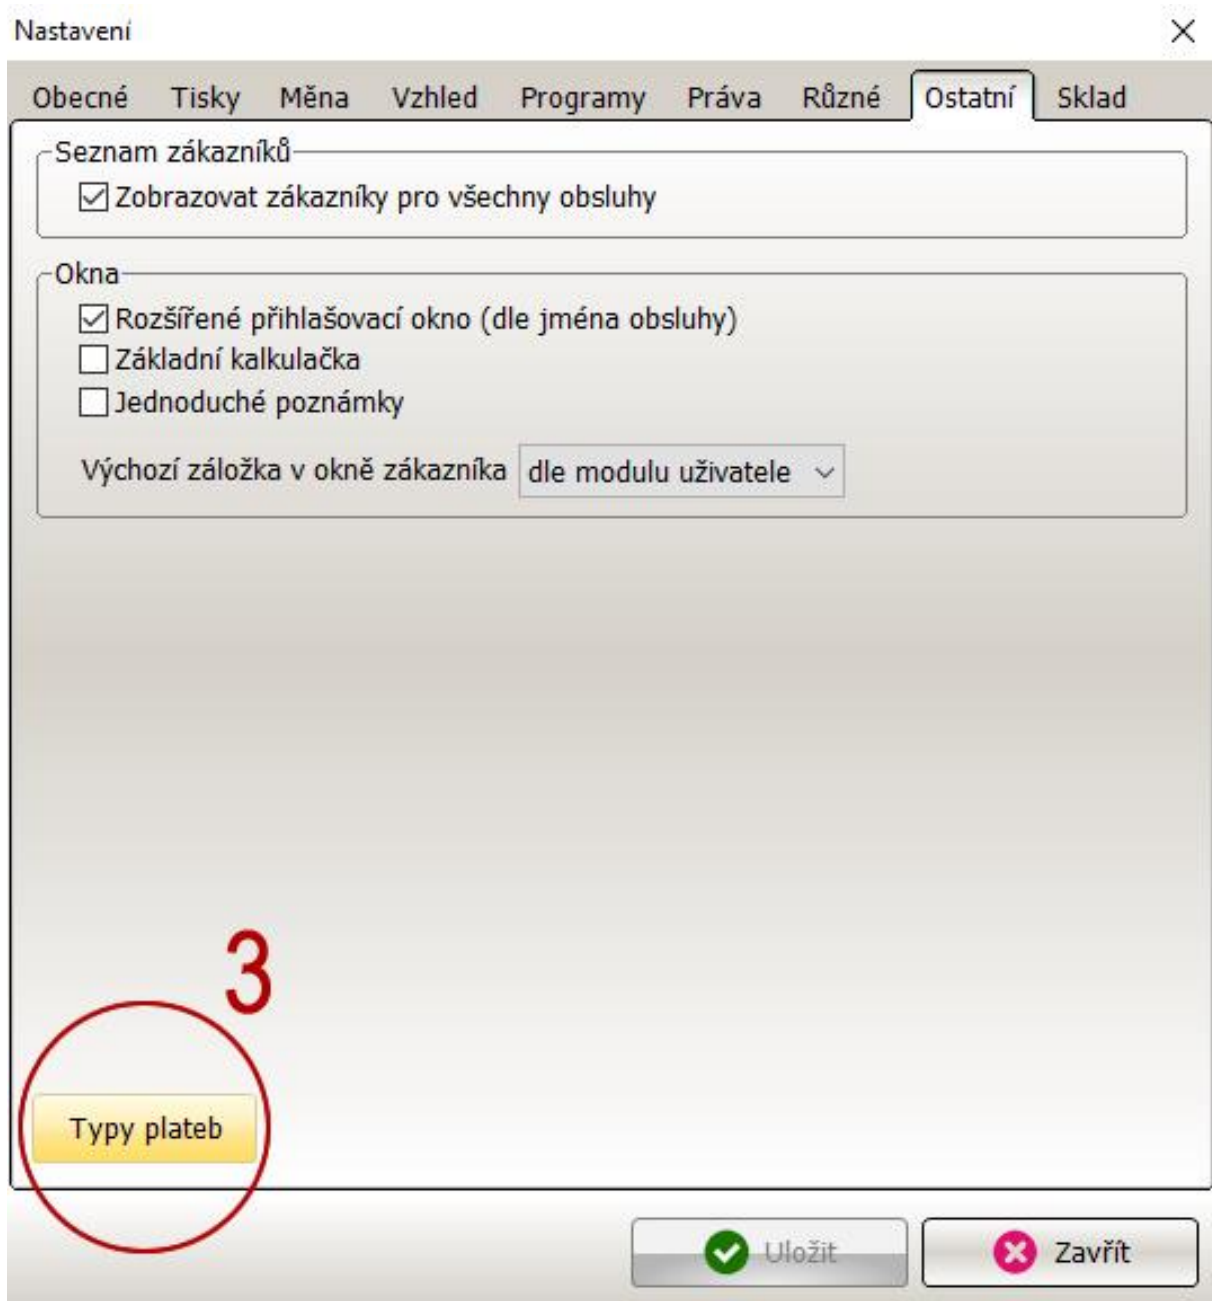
Nastavení

×

Obecné Tisky Měna Vzhled Programy Práva Různé Ostatní Sklad

Seznam zákazníků

☑ Zobrazovat zákazníky pro všechny obsluhy

Okna

☑ Rozšířené přihlašovací okno (dle jména obsluhy)

☐ Základní kalkulačka

☐ Jednoduché poznámky

Výchozí záložka v okně zákazníka dle modulu uživatele

3

Typy plateb

Uložit

Zavřít